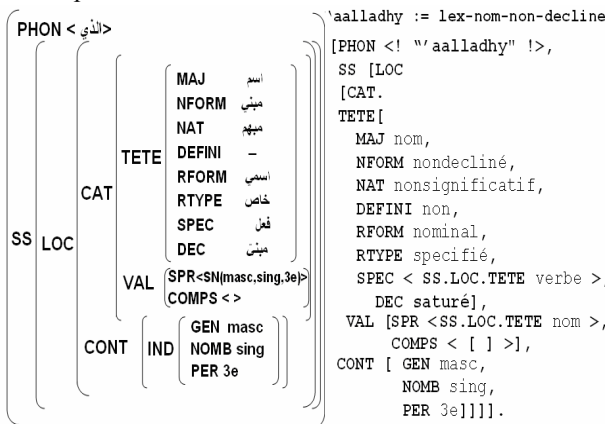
PHON < الذي >

SS LOC CAT TETE MAJ اسم
NFORM مبني
NAT مبهم
DEFINI –
RFORM اسمي
RTYPE خاص
SPEC فعل
DEC مبنىً

VAL SPR<SN(masc,sing,3e)>
COMPS < >

CONT IND GEN masc
NOMB sing
PER 3e

'aalladhy := lex-nom-non-decline
[PHON <! "'aalladhy" !>,
SS [LOC
[CAT.
TETE[
MAJ nom,
NFORM nondecliné,
NAT nonsignificatif,
DEFINI non,
RFORM nominal,
RTYPE specifié,
SPEC < SS.LOC.TETE verbe >,
DEC saturé],
VAL [SPR <SS.LOC.TETE nom >,
COMPS < [ ] >],
CONT [ GEN masc,
NOMB sing,
PER 3e]]]].